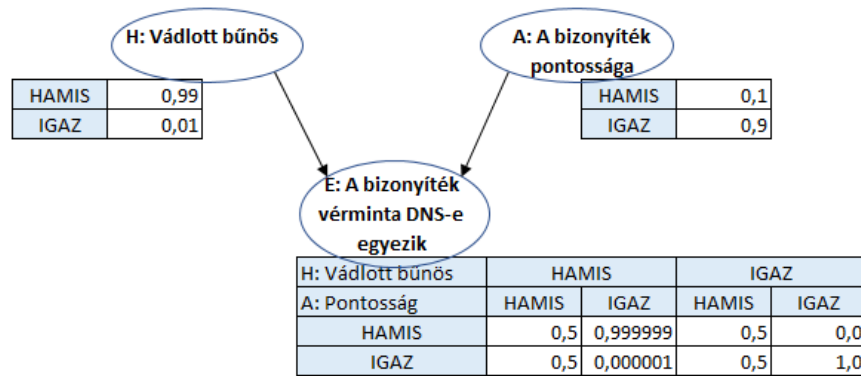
H: Vádlott bűnös

A: A bizonyíték pontossága

| HAMIS | 0,99 |
|---|---|
| IGAZ | 0,01 |

| HAMIS | 0,1 |
|---|---|
| IGAZ | 0,9 |

E: A bizonyíték vérminta DNS-e egyezik

| H: Vádlott bűnös | HAMIS | | IGAZ | |
|---|---|---|---|---|
| A: Pontosság | HAMIS | IGAZ | HAMIS | IGAZ |
| HAMIS | 0,5 | 0,999999 | 0,5 | 0,0 |
| IGAZ | 0,5 | 0,000001 | 0,5 | 1,0 |